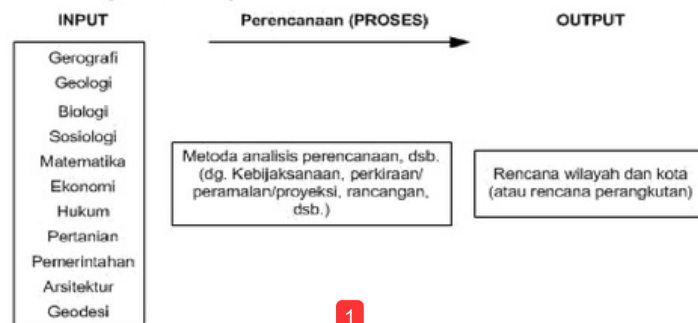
INPUT

Perencanaan (PROSES)

OUTPUT

Gerografi
Geologi
Biologi
Sosiologi
Matematika
Ekonomi
Hukum
Pertanian
Pemerintahan
Arsitektur
Geodesi

Metoda analisis perencanaan, dsb. (dg. Kebijaksanaan, perkiraan/ peramalan/proyeksi, rancangan, dsb.)

Rencana wilayah dan kota (atau rencana perangkutan)

1